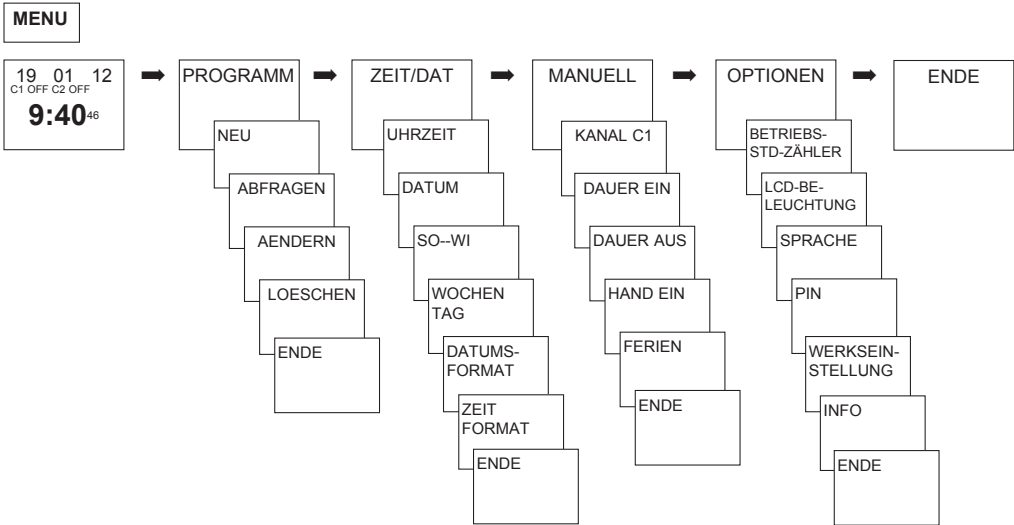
MENU

19 01 12
C1 OFF C2 OFF
9:40 46

PROGRAMM
NEU
ABFRAGEN
AENDERN
LOESCHEN
ENDE

ZEIT/DAT
UHRZEIT
DATUM
SO--WI
WOCHEN TAG
DATUMSFORMAT
ZEIT FORMAT
ENDE

MANUELL
KANAL C1
DAUER EIN
DAUER AUS
HAND EIN
FERIEN
ENDE

OPTIONEN
BETRIEBS-STD-ZÄHLER
LCD-BELEUCHTUNG
SPRACHE
PIN
WERKSEINSTELLUNG
INFO
ENDE

ENDE